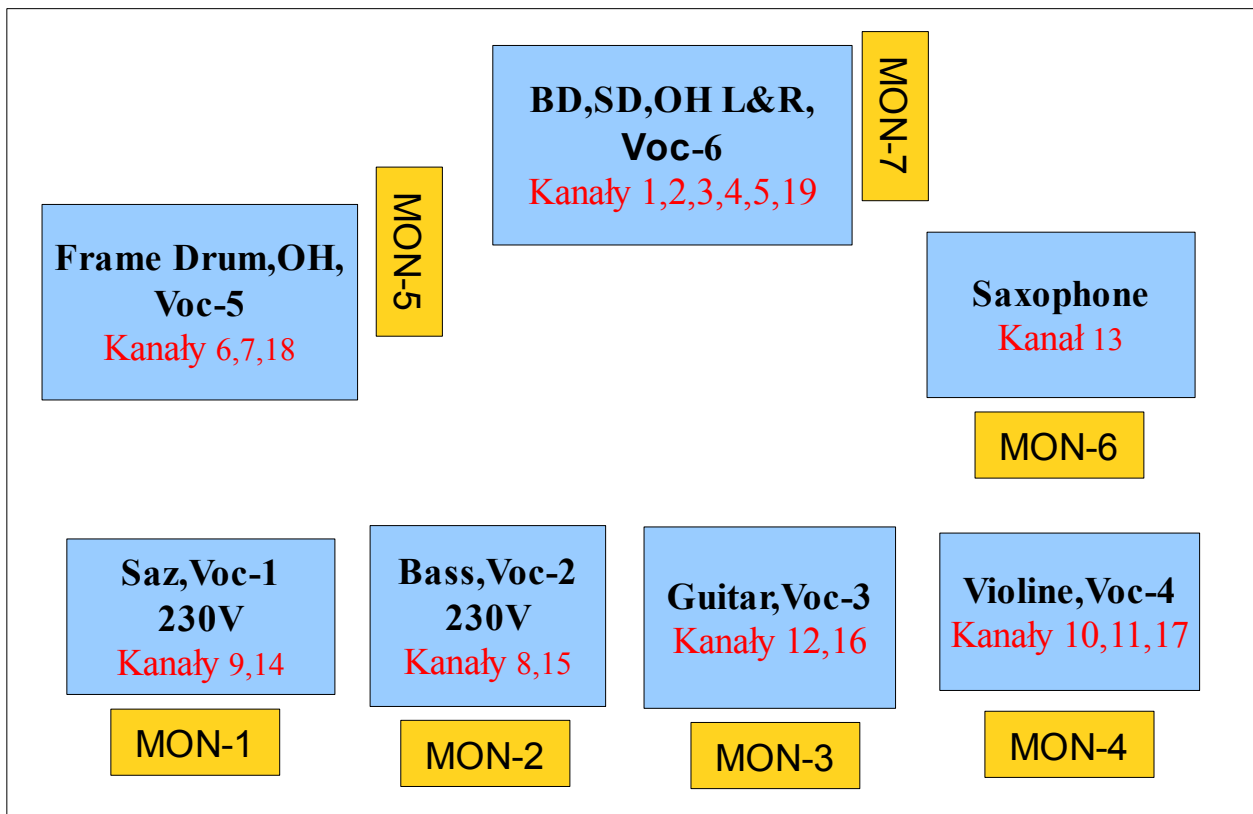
BD,SD,OH L&R,
Voc-6
Kanały 1,2,3,4,5,19

MON-7

Frame Drum,OH,
Voc-5
Kanały 6,7,18

MON-5

Saxophone
Kanał 13

MON-6

Saz,Voc-1
230V
Kanały 9,14

MON-1

Bass,Voc-2
230V
Kanały 8,15

MON-2

Guitar,Voc-3
Kanały 12,16

MON-3

Violine,Voc-4
Kanały 10,11,17

MON-4